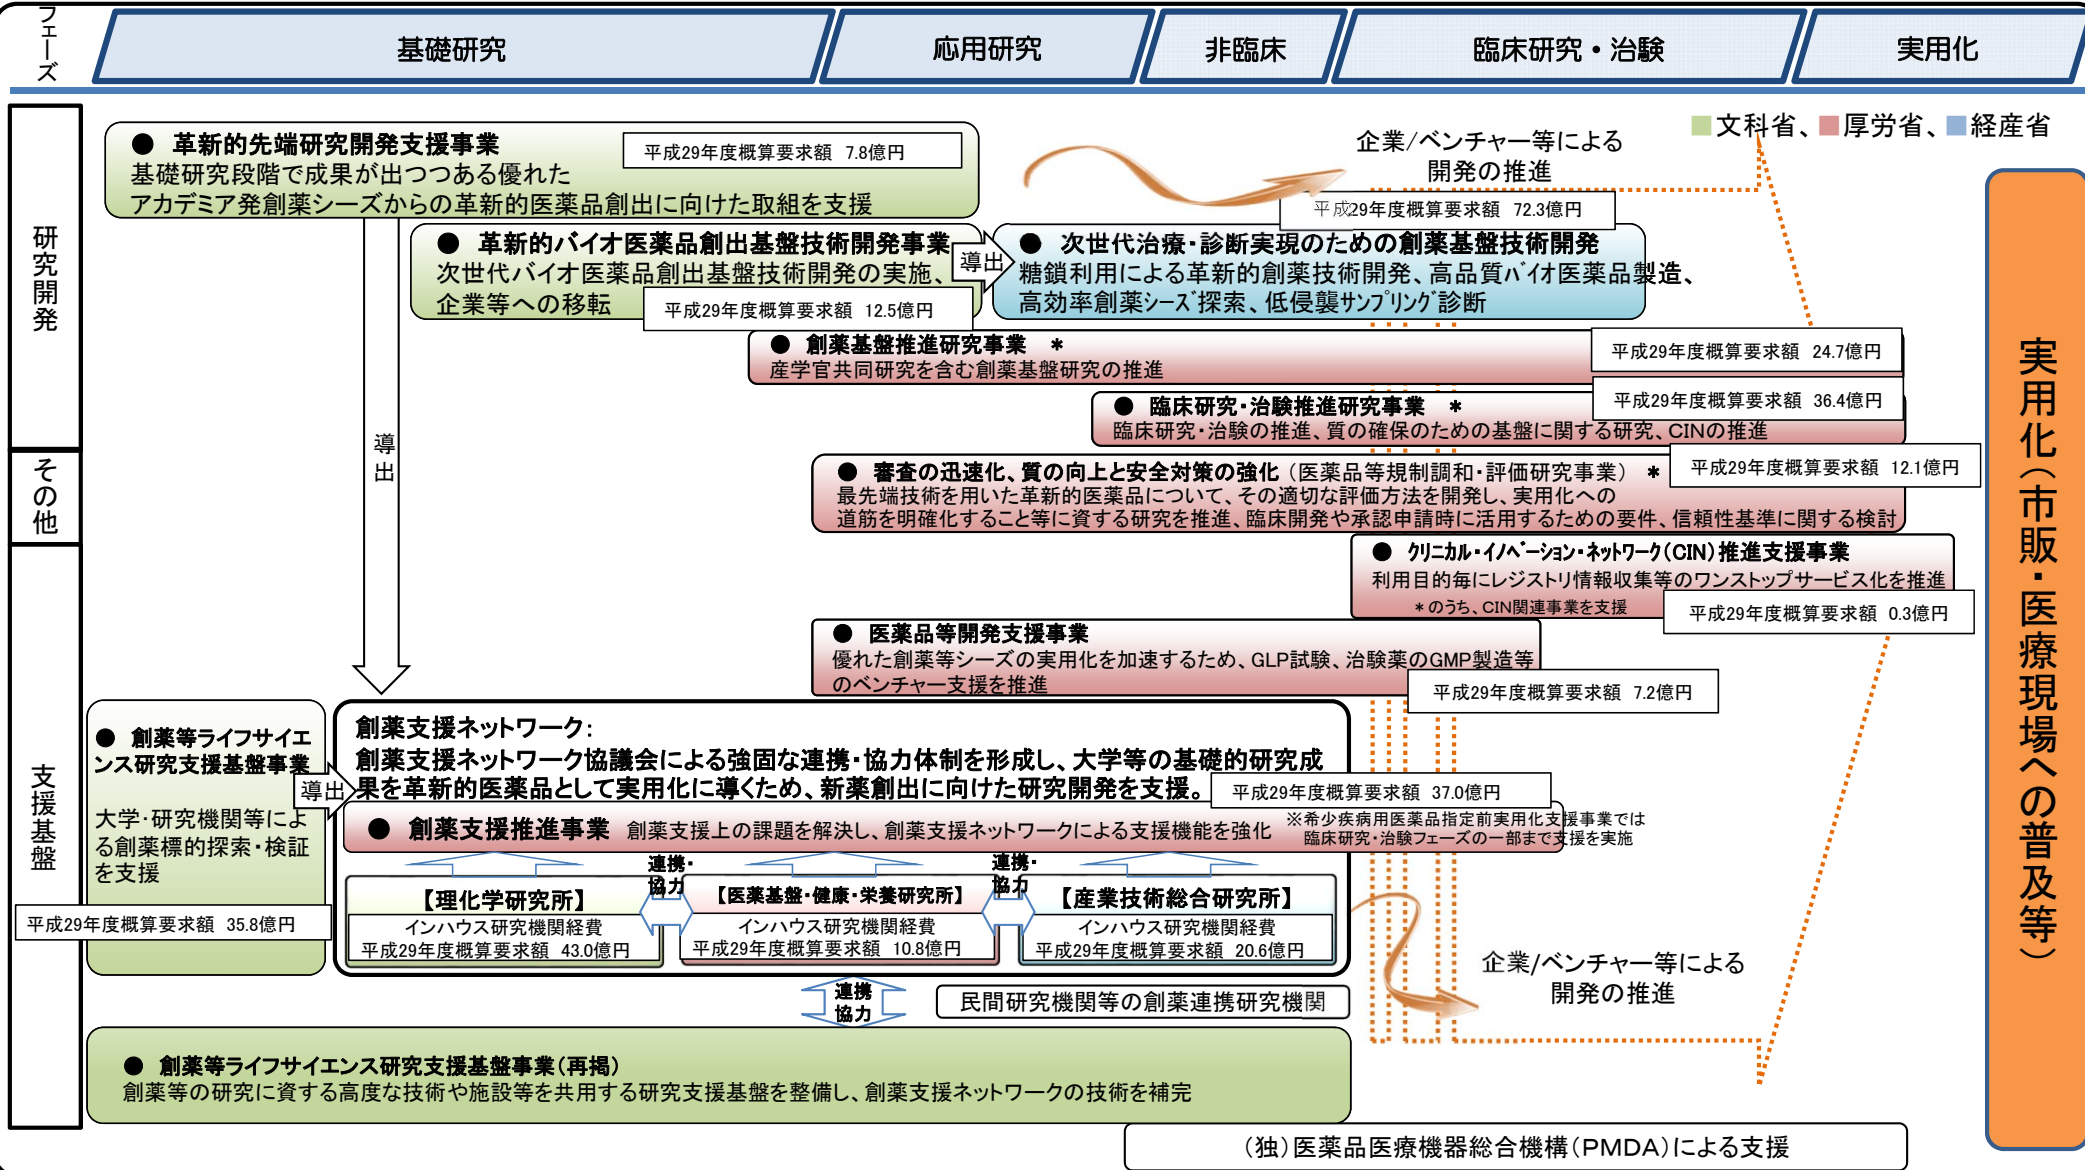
フェーズ

基礎研究 | 応用研究 | 非臨床 | 臨床研究・治験 | 実用化

研究開発

その他

支援基盤

文科省、厚労省、経産省

● 革新的先端研究開発支援事業
平成29年度概算要求額 7.8億円
基礎研究段階で成果が出つつある優れたアカデミア発創薬シーズからの革新的医薬品創出に向けた取組を支援

企業/ベンチャー等による開発の推進

平成29年度概算要求額 72.3億円

● 革新的バイオ医薬品創出基盤技術開発事業
次世代バイオ医薬品創出基盤技術開発の実施、企業等への移転
平成29年度概算要求額 12.5億円

導出

● 次世代治療・診断実現のための創薬基盤技術開発
糖鎖利用による革新的創薬技術開発、高品質バイオ医薬品製造、高効率創薬シーズ探索、低侵襲サンプリング診断

● 創薬基盤推進研究事業 ＊
産学官共同研究を含む創薬基盤研究の推進
平成29年度概算要求額 24.7億円

● 臨床研究・治験推進研究事業 ＊
臨床研究・治験の推進、質の確保のための基盤に関する研究、CINの推進
平成29年度概算要求額 36.4億円

導出

● 審査の迅速化、質の向上と安全対策の強化（医薬品等規制調和・評価研究事業） ＊
最先端技術を用いた革新的医薬品について、その適切な評価方法を開発し、実用化への道筋を明確化すること等に資する研究を推進、臨床開発や承認申請時に活用するための要件、信頼性基準に関する検討
平成29年度概算要求額 12.1億円

● クリニカル・イノベーション・ネットワーク（CIN）推進支援事業
利用目的毎にレジストリ情報収集等のワンストップサービス化を推進
＊のうち、CIN関連事業を支援
平成29年度概算要求額 0.3億円

● 医薬品等開発支援事業
優れた創薬等シーズの実用化を加速するため、GLP試験、治験薬のGMP製造等のベンチャー支援を推進
平成29年度概算要求額 7.2億円

● 創薬等ライフサイエンス研究支援基盤事業
大学･研究機関等による創薬標的の探索・検証を支援
平成29年度概算要求額 35.8億円

導出

創薬支援ネットワーク：
創薬支援ネットワーク協議会による強固な連携･協力体制を形成し、大学等の基礎的研究成果を革新的医薬品として実用化に導くため、新薬創出に向けた研究開発を支援。
平成29年度概算要求額 37.0億円

● 創薬支援推進事業 創薬支援上の課題を解決し、創薬支援ネットワークによる支援機能を強化
※希少疾病用医薬品指定前実用化支援事業では臨床研究・治験フェーズの一部まで支援を実施

【理化学研究所】
インハウス研究機関経費
平成29年度概算要求額 43.0億円

連携・協力

【医薬基盤・健康・栄養研究所】
インハウス研究機関経費
平成29年度概算要求額 10.8億円

連携・協力

【産業技術総合研究所】
インハウス研究機関経費
平成29年度概算要求額 20.6億円

連携協力

民間研究機関等の創薬連携研究機関

企業/ベンチャー等による開発の推進

● 創薬等ライフサイエンス研究支援基盤事業（再掲）
創薬等の研究に資する高度な技術や施設等を共用する研究支援基盤を整備し、創薬支援ネットワークの技術を補完

（独）医薬品医療機器総合機構（PMDA）による支援

実用化（市販・医療現場への普及等）